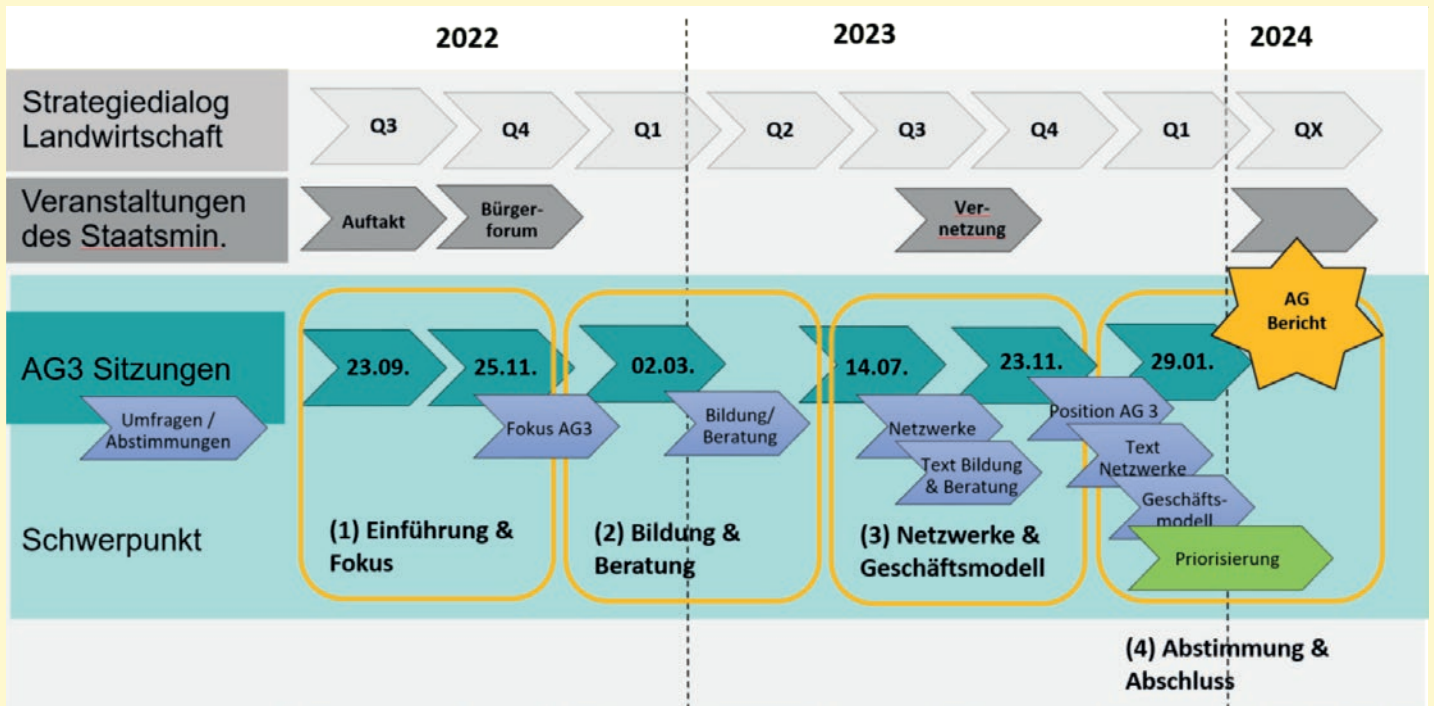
2022

2023

2024

Strategiedialog Landwirtschaft

Q3

Q4

Q1

Q2

Q3

Q4

Q1

QX

Veranstaltungen des Staatsmin.

Auftakt

Bürgerforum

Vernetzung

AG Bericht

AG3 Sitzungen

23.09.

25.11.

02.03.

14.07.

23.11.

29.01.

Umfragen / Abstimmungen

Fokus AG3

Bildung/ Beratung

Netzwerke

Text Bildung & Beratung

Position AG 3

Text Netzwerke

Geschäftsmodell

Priorisierung

Schwerpunkt

(1) Einführung & Fokus

(2) Bildung & Beratung

(3) Netzwerke & Geschäftsmodell

(4) Abstimmung & Abschluss